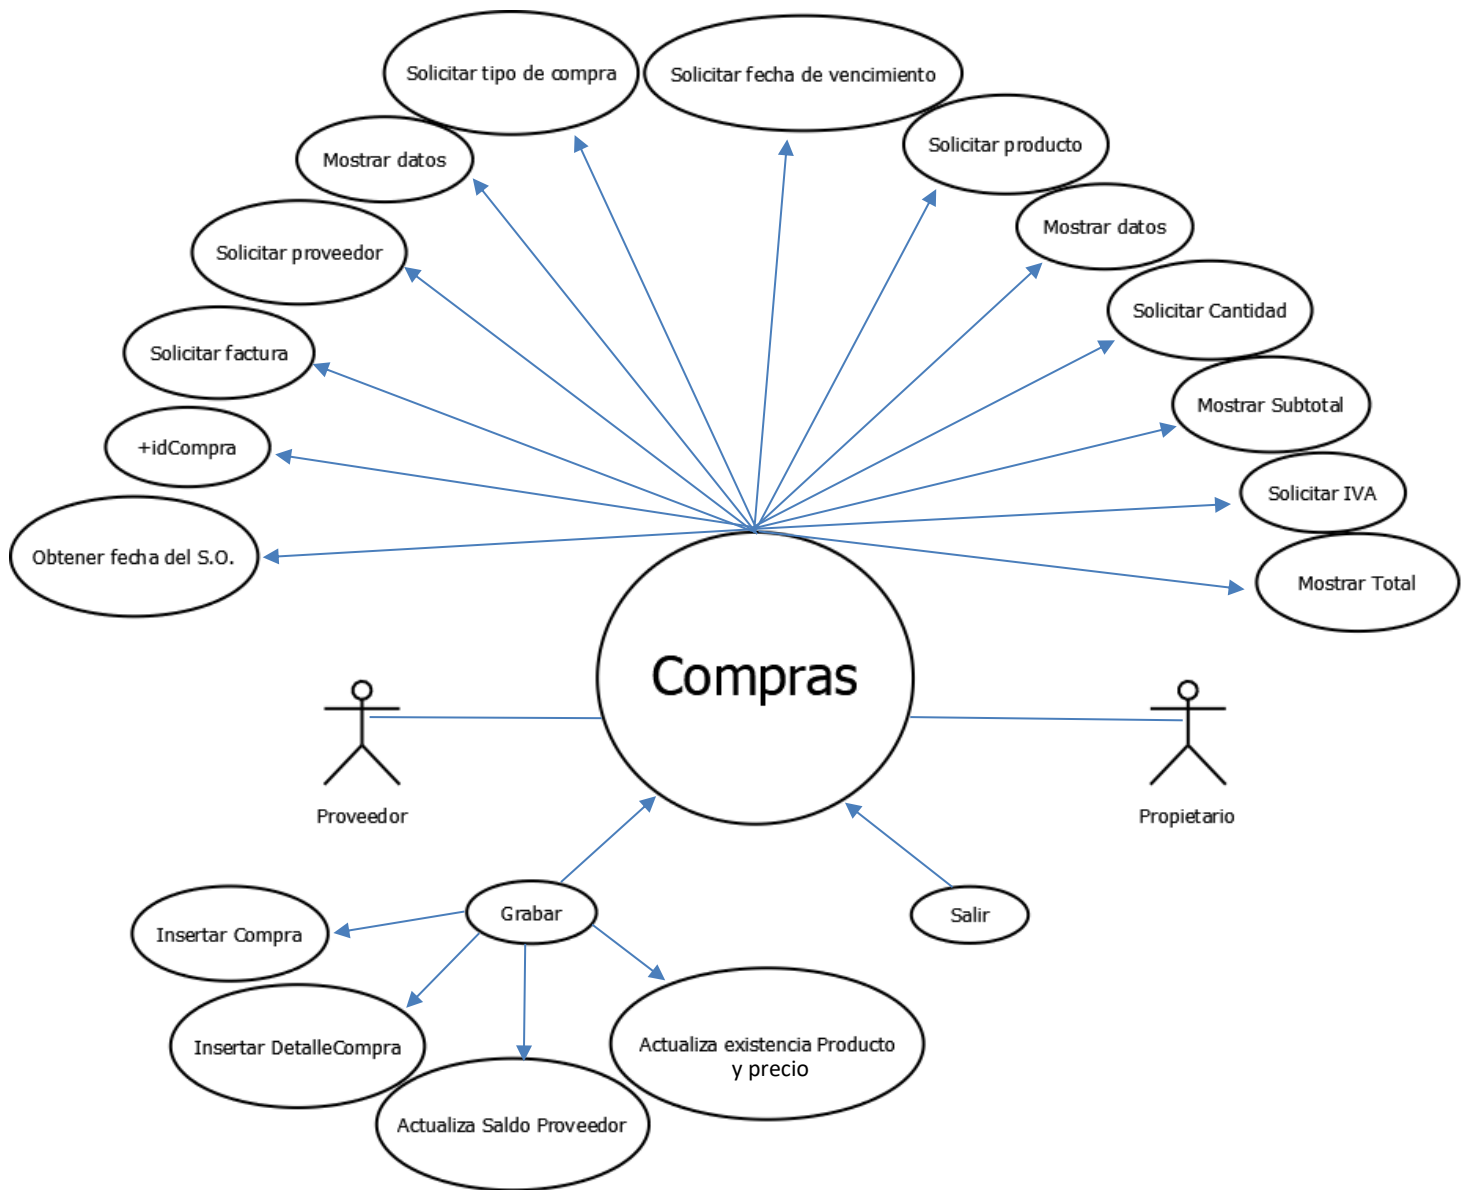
Solicitar tipo de compra

Solicitar fecha de vencimiento

Mostrar datos

Solicitar producto

Mostrar datos

Solicitar proveedor

Solicitar Cantidad

Solicitar factura

Mostrar Subtotal

+idCompra

Solicitar IVA

Obtener fecha del S.O.

Mostrar Total

Compras

Proveedor

Propietario

Grabar

Salir

Insertar Compra

Insertar DetalleCompra

Actualiza existencia Producto y precio

Actualiza Saldo Proveedor